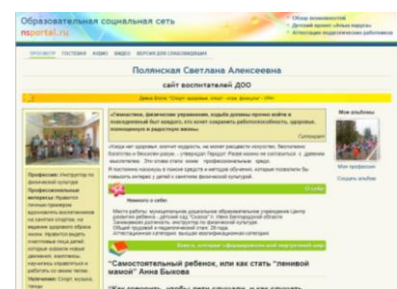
Образовательная социальная сеть
nsportal.ru

• Обзор возможностей
• Детский проект «Alma mater»
• Аттестация педагогических работников

ПРОСМОТР ГОСТЕВАЯ АУДИО ВИДЕО ВЕРСИЯ ДЛЯ СЛАБОВИДЯЩИХ

Полянская Светлана Алексеевна
сайт воспитателей ДОО

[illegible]

«Гимнастика, физические упражнения, ходьба должны прочно войти в повседневный быт каждого, кто хочет сохранить работоспособность, здоровье, полноценную и радостную жизнь»
Гиппократ

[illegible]

Мои альбомы
Мои профессии
Создать альбом

О себе
Немного о себе:

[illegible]

Профессия: Инструктор по физической культуре
Профессиональные интересы: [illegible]

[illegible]

"Самостоятельный ребенок, или как стать "ленивой мамой" Анна Быкова

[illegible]